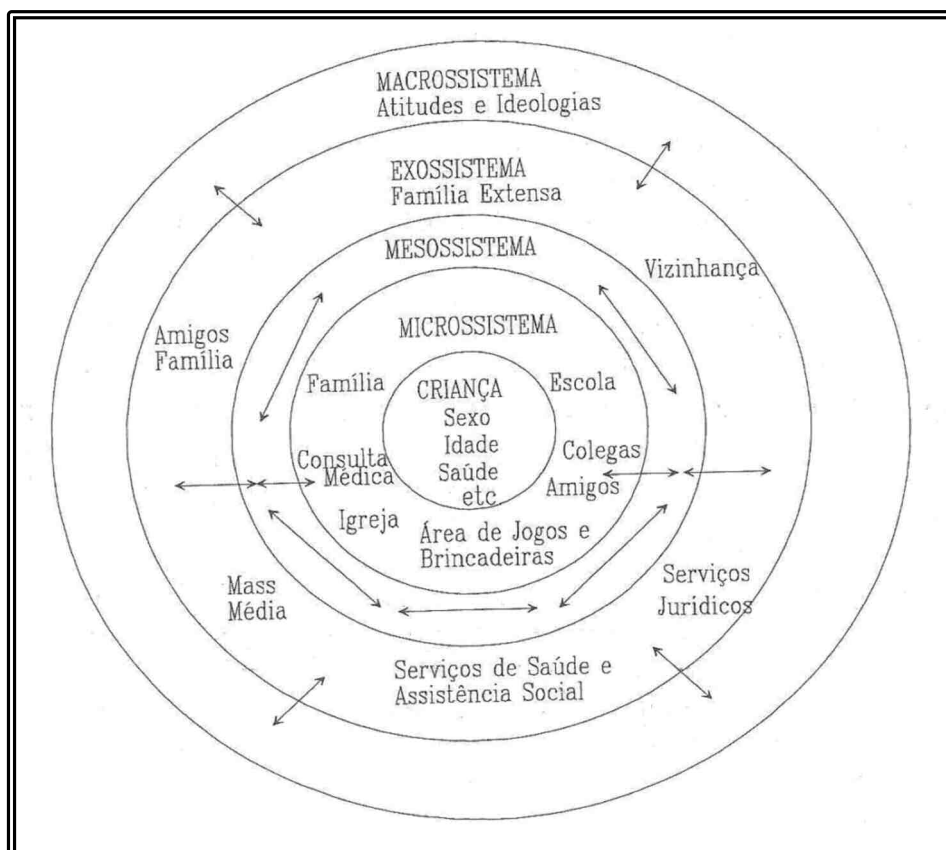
MACROSSISTEMA
Atitudes e Ideologias

EXOSSISTEMA
Família Extensa

MESOSSISTEMA

Vizinhança

Amigos
Família

MICROSSISTEMA

Família

CRIANÇA
Sexo
Idade
Saúde
etc

Escola

Consulta
Médica

Colegas
Amigos

Igreja

Área de Jogos e
Brincadeiras

Mass
Média

Serviços
Jurídicos

Serviços de Saúde e
Assistência Social